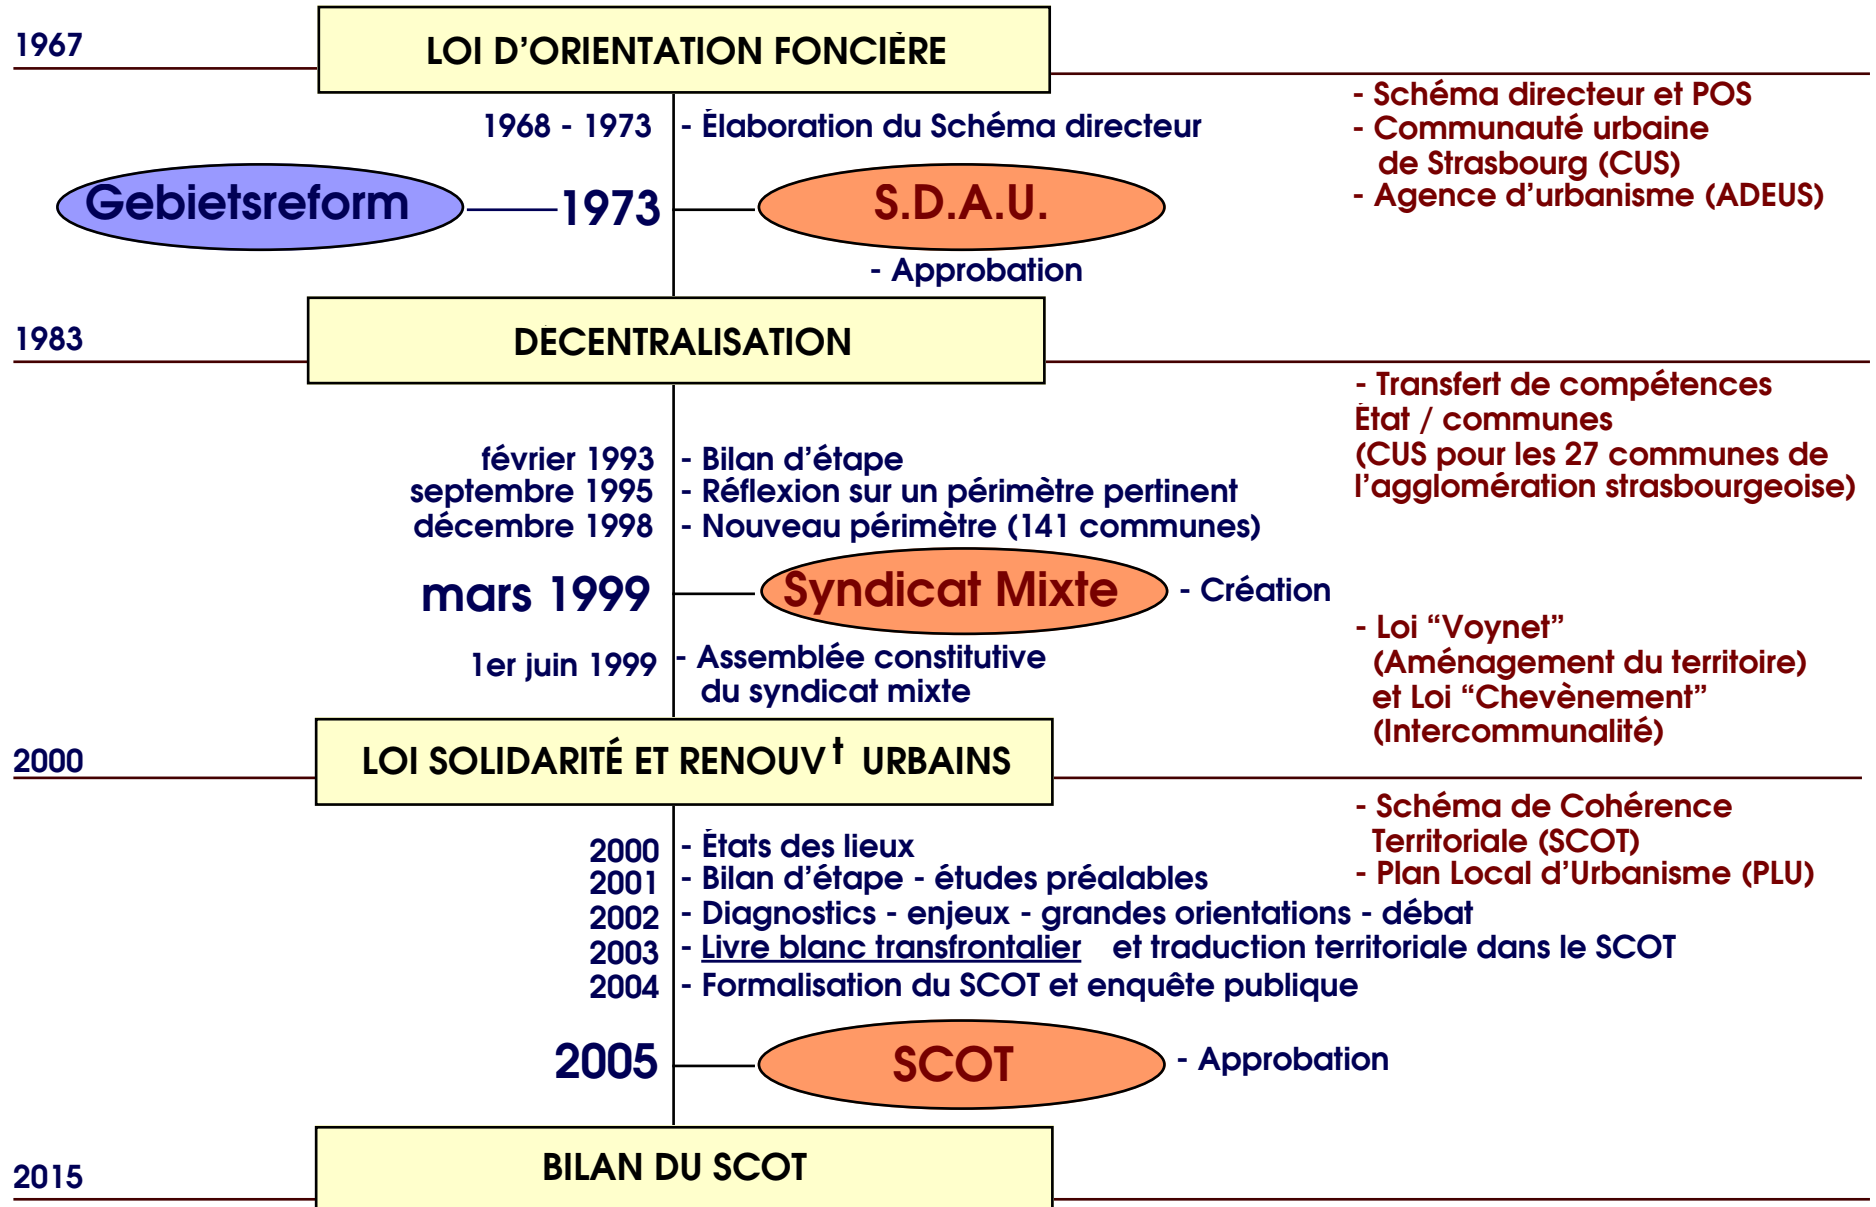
1967

LOI D'ORIENTATION FONCIÈRE

- Schéma directeur et POS
- Communauté urbaine de Strasbourg (CUS)
- Agence d'urbanisme (ADEUS)

1968 - 1973 - Élaboration du Schéma directeur

Gebietsreform

1973

S.D.A.U.

- Approbation

1983

DECENTRALISATION

- Transfert de compétences État / communes (CUS pour les 27 communes de l'agglomération strasbourgeoise)

février 1993 - Bilan d'étape
septembre 1995 - Réflexion sur un périmètre pertinent
décembre 1998 - Nouveau périmètre (141 communes)

mars 1999

Syndicat Mixte

- Création

- Loi "Voynet" (Aménagement du territoire) et Loi "Chevènement" (Intercommunalité)

1er juin 1999 - Assemblée constitutive du syndicat mixte

2000

LOI SOLIDARITÉ ET RENOUV$^{t}$ URBAINS

- Schéma de Cohérence Territoriale (SCOT)
- Plan Local d'Urbanisme (PLU)

2000 - États des lieux
2001 - Bilan d'étape - études préalables
2002 - Diagnostics - enjeux - grandes orientations - débat
2003 - Livre blanc transfrontalier et traduction territoriale dans le SCOT
2004 - Formalisation du SCOT et enquête publique

2005

SCOT

- Approbation

2015

BILAN DU SCOT